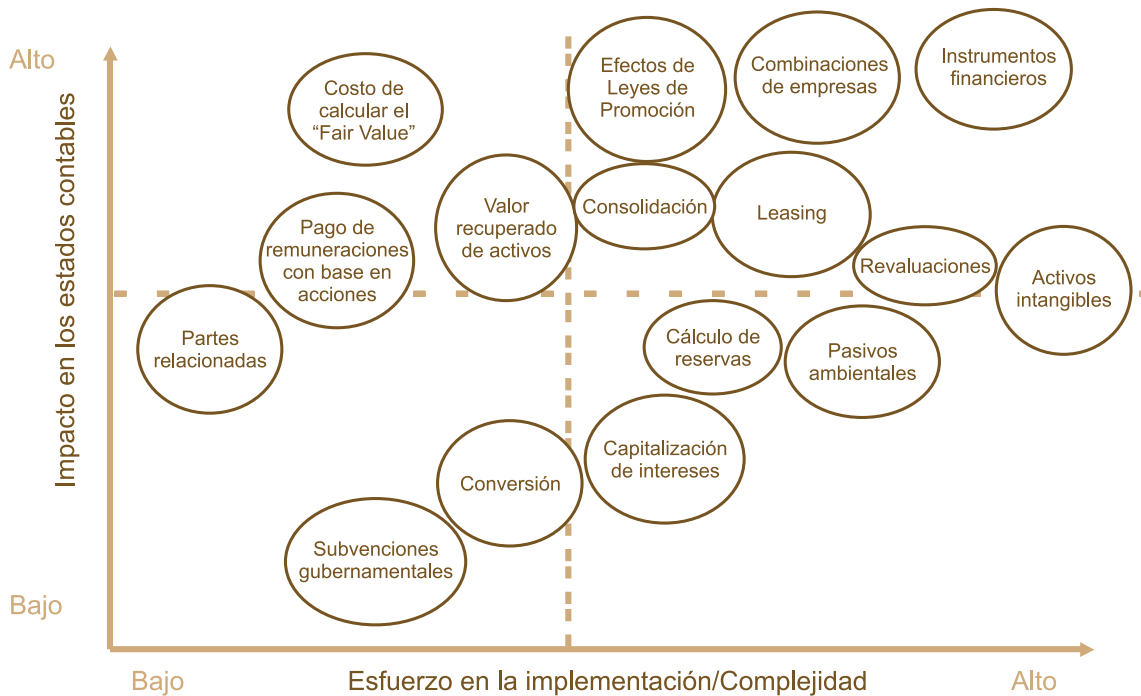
Alto

Impacto en los estados contables

Bajo

Costo de calcular el "Fair Value"

Efectos de Leyes de Promoción

Combinaciones de empresas

Instrumentos financieros

Pago de remuneraciones con base en acciones

Valor recuperado de activos

Consolidación

Leasing

Revaluaciones

Activos intangibles

Partes relacionadas

Cálculo de reservas

Pasivos ambientales

Capitalización de intereses

Conversión

Subvenciones gubernamentales

Bajo

Esfuerzo en la implementación/Complejidad

Alto